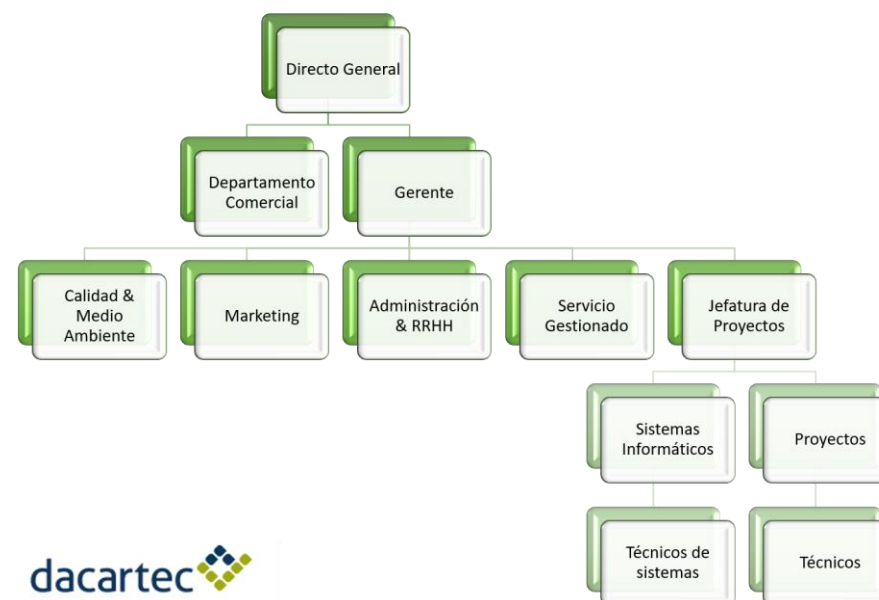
Directo General

Departamento Comercial

Gerente

Calidad & Medio Ambiente

Marketing

Administración & RRHH

Servicio Gestionado

Jefatura de Proyectos

Sistemas Informáticos

Proyectos

Técnicos de sistemas

Técnicos

dacartec